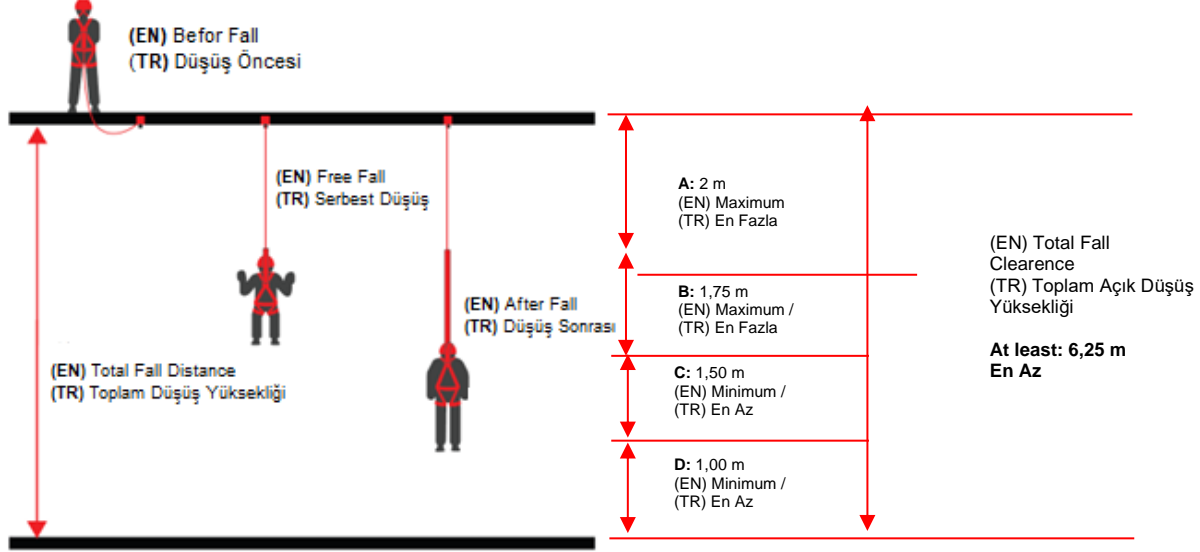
(EN) Befor Fall
(TR) Düşüş Öncesi

(EN) Free Fall
(TR) Serbest Düşüş

(EN) After Fall
(TR) Düşüş Sonrası

(EN) Total Fall Distance
(TR) Toplam Düşüş Yüksekliği

A: 2 m
(EN) Maximum
(TR) En Fazla

B: 1,75 m
(EN) Maximum /
(TR) En Fazla

C: 1,50 m
(EN) Minimum /
(TR) En Az

D: 1,00 m
(EN) Minimum /
(TR) En Az

(EN) Total Fall Clearence
(TR) Toplam Açık Düşüş Yüksekliği

At least: 6,25 m
En Az